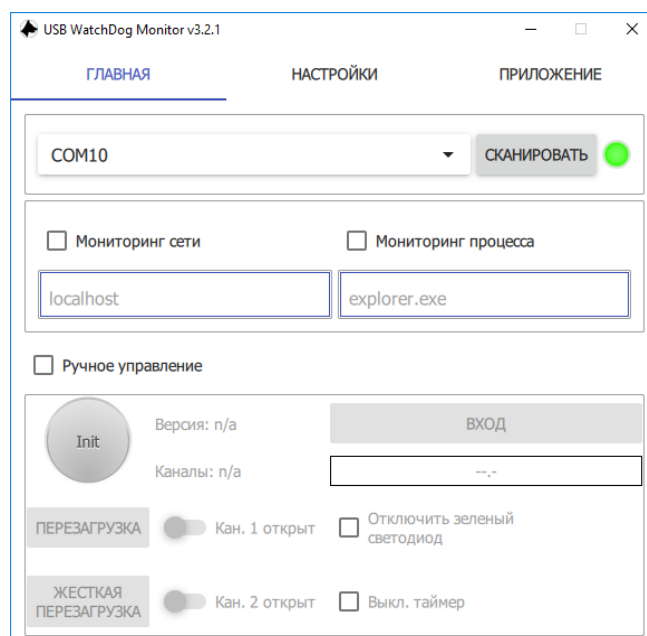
USB WatchDog Monitor v3.2.1

ГЛАВНАЯ
НАСТРОЙКИ
ПРИЛОЖЕНИЕ

COM10
СКАНИРОВАТЬ

Мониторинг сети
Мониторинг процесса
localhost
explorer.exe

Ручное управление

Init
Версия: n/a
ВХОД
Каналы: n/a
--.-

ПЕРЕЗАГРУЗКА
Кан. 1 открыт
Отключить зеленый светодиод

ЖЕСТКАЯ ПЕРЕЗАГРУЗКА
Кан. 2 открыт
Выкл. таймер